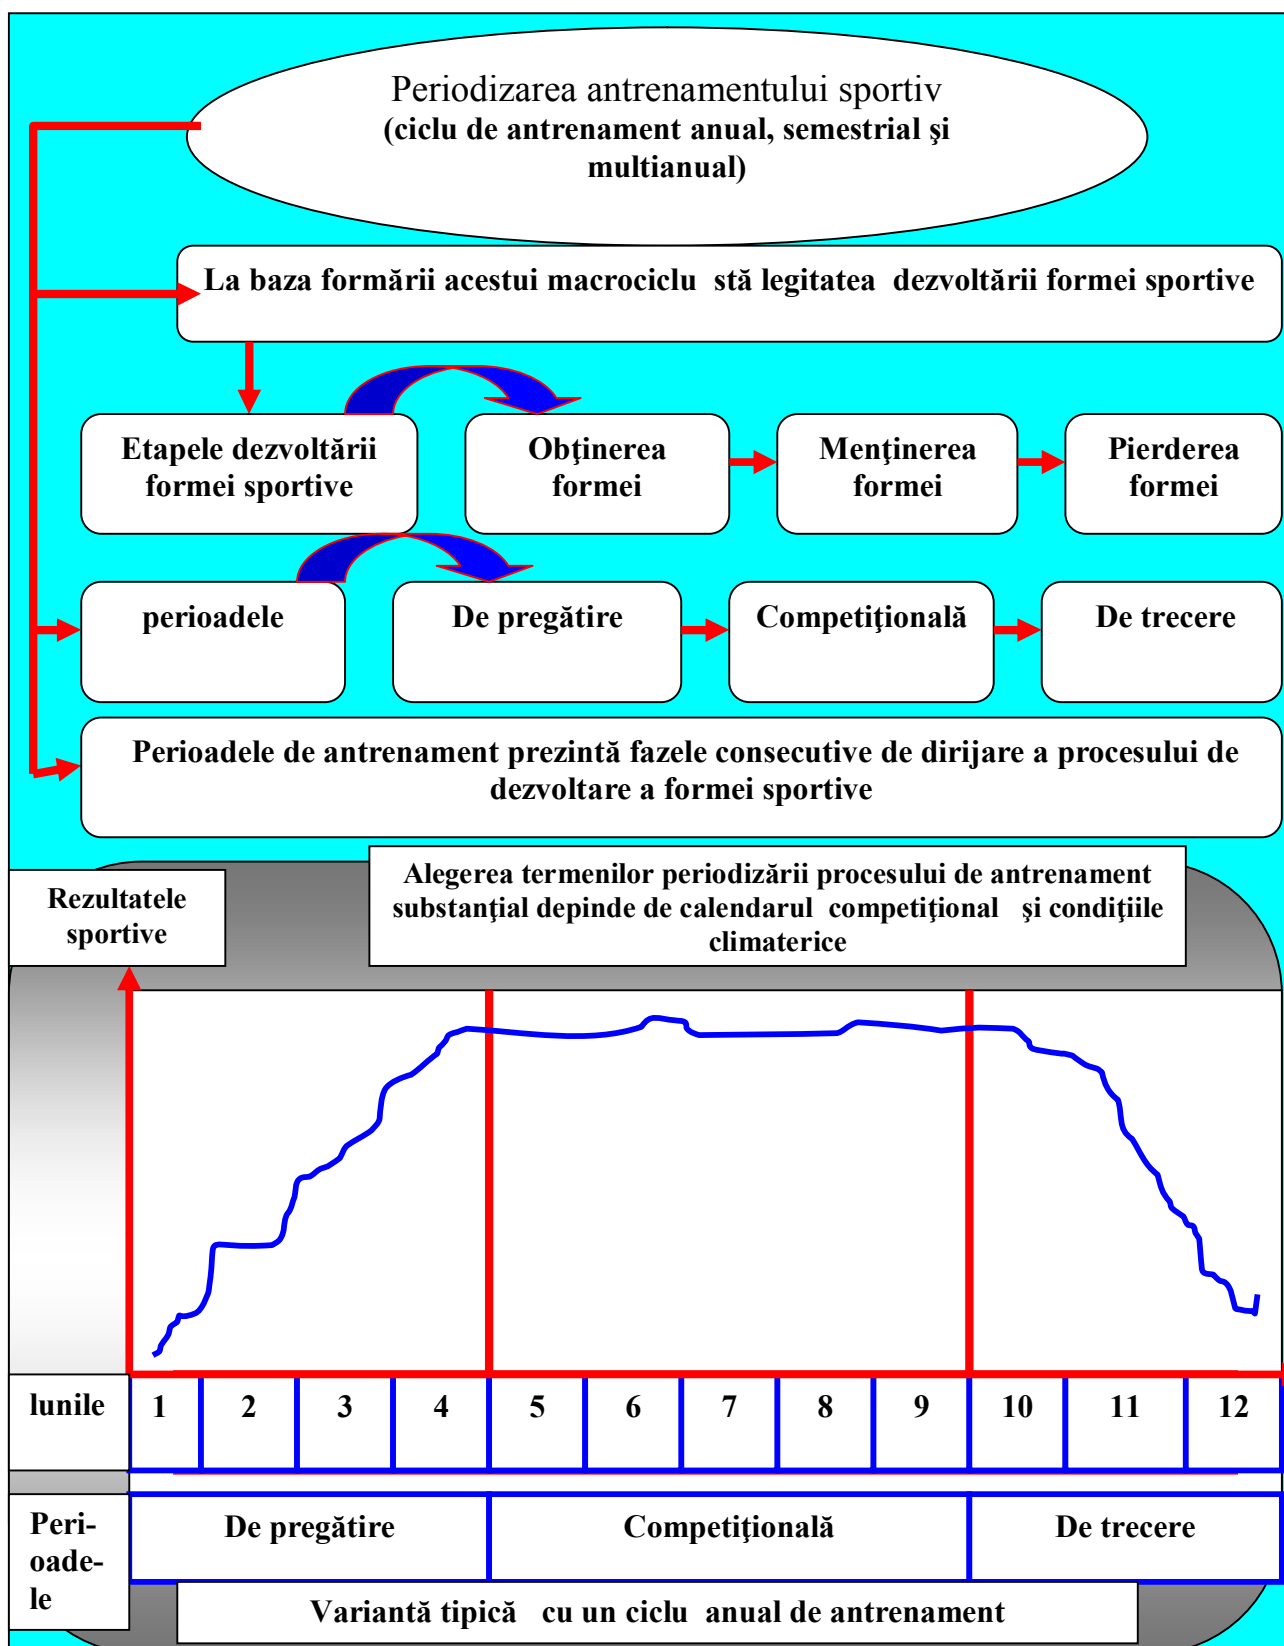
Periodizarea antrenamentului sportiv
(ciclu de antrenament anual, semestrial şi multianual)

La baza formării acestui macrociclu stă legitatea dezvoltării formei sportive

Etapele dezvoltării formei sportive

Obţinerea formei

Menţinerea formei

Pierderea formei

perioadele

De pregătire

Competiţională

De trecere

Perioadele de antrenament prezintă fazele consecutive de dirijare a procesului de dezvoltare a formei sportive

Rezultatele sportive

Alegerea termenilor periodizării procesului de antrenament substanţial depinde de calendarul competiţional şi condiţiile climaterice

| lunile | 1 | 2 | 3 | 4 | 5 | 6 | 7 | 8 | 9 | 10 | 11 | 12 |
|---|---|---|---|---|---|---|---|---|---|---|---|---|

| Perioadele | De pregătire | Competiţională | De trecere |
|---|---|---|---|

Variantă tipică cu un ciclu anual de antrenament